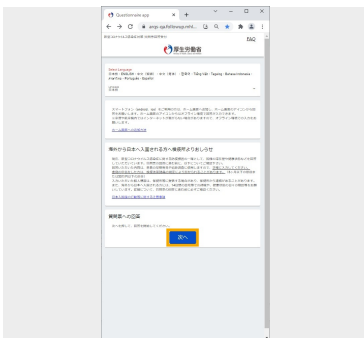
Questionnaire.app

arqs-qa.followup.mhlw...

FAQ

厚生労働省

Select Language
日本語 / English / 中文（简体） / 中文（繁体） / 한국어 / Tiếng Việt / Tagalog / Bahasa Indonesia / ภาษาไทย / Português / Español

日本語

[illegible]

海外から日本へ入国される方へ検疫所よりお知らせ

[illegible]

質問票への回答

次へ